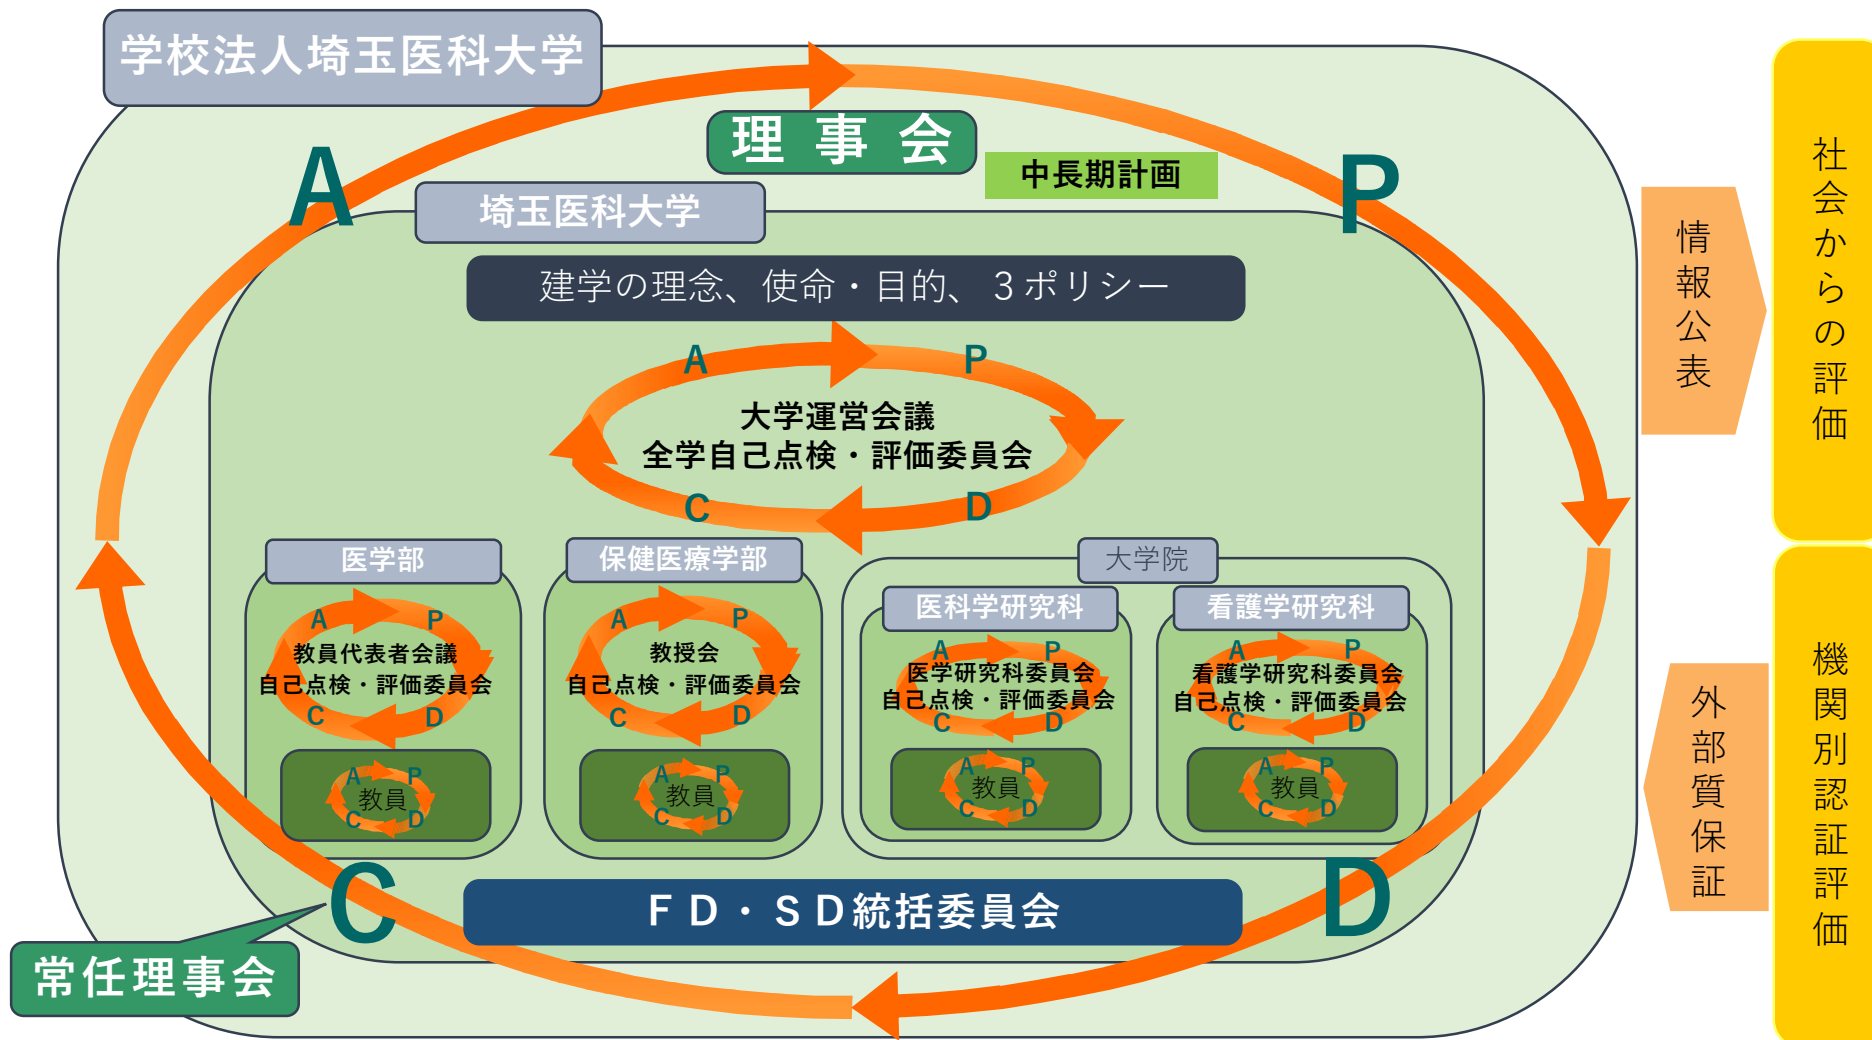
学校法人埼玉医科大学

A

理 事 会

中長期計画

P

埼玉医科大学

建学の理念、使命・目的、３ポリシー

A P
大学運営会議
全学自己点検・評価委員会
C D

医学部
A P
教員代表者会議
自己点検・評価委員会
C D
A P
教員
C D

保健医療学部
A P
教授会
自己点検・評価委員会
C D
A P
教員
C D

大学院

医科学研究科
A P
医学研究科委員会
自己点検・評価委員会
C D
A P
教員
C D

看護学研究科
A P
看護学研究科委員会
自己点検・評価委員会
C D
A P
教員
C D

C

ＦＤ・ＳＤ統括委員会

D

常任理事会

情報公表

社会からの評価

外部質保証

機関別認証評価